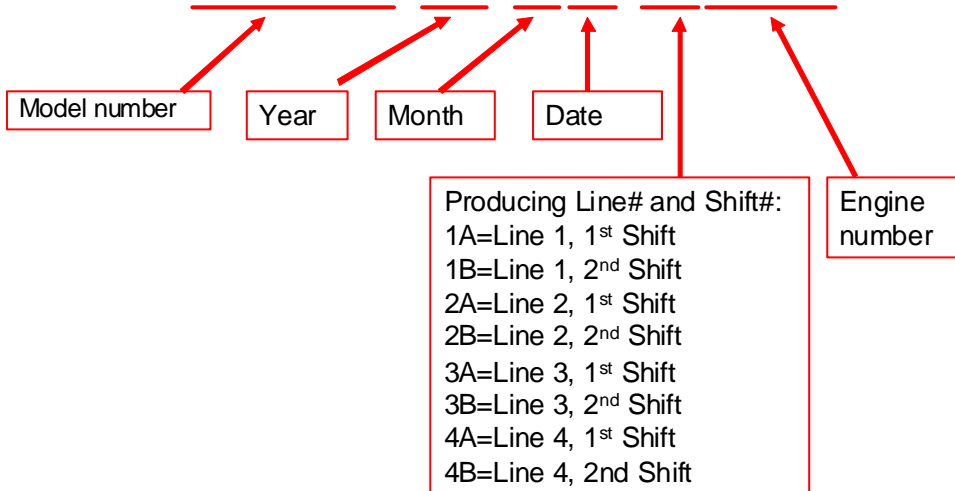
Model number

Year

Month

Date

Producing Line# and Shift#:
1A=Line 1, 1$^{st}$ Shift
1B=Line 1, 2$^{nd}$ Shift
2A=Line 2, 1$^{st}$ Shift
2B=Line 2, 2$^{nd}$ Shift
3A=Line 3, 1$^{st}$ Shift
3B=Line 3, 2$^{nd}$ Shift
4A=Line 4, 1$^{st}$ Shift
4B=Line 4, 2nd Shift

Engine number